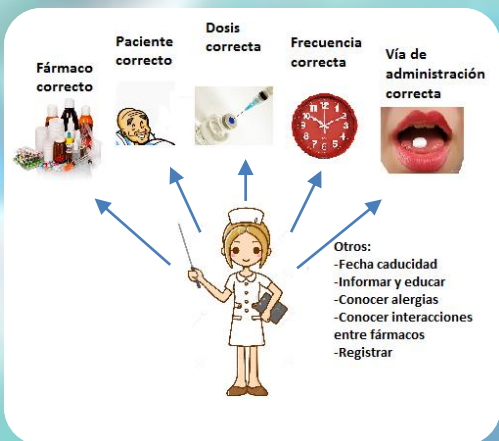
Fármaco correcto

Paciente correcto

Dosis correcta

Frecuencia correcta

Vía de administración correcta

Otros:
-Fecha caducidad
-Informar y educar
-Conocer alergias
-Conocer interacciones entre fármacos
-Registrar